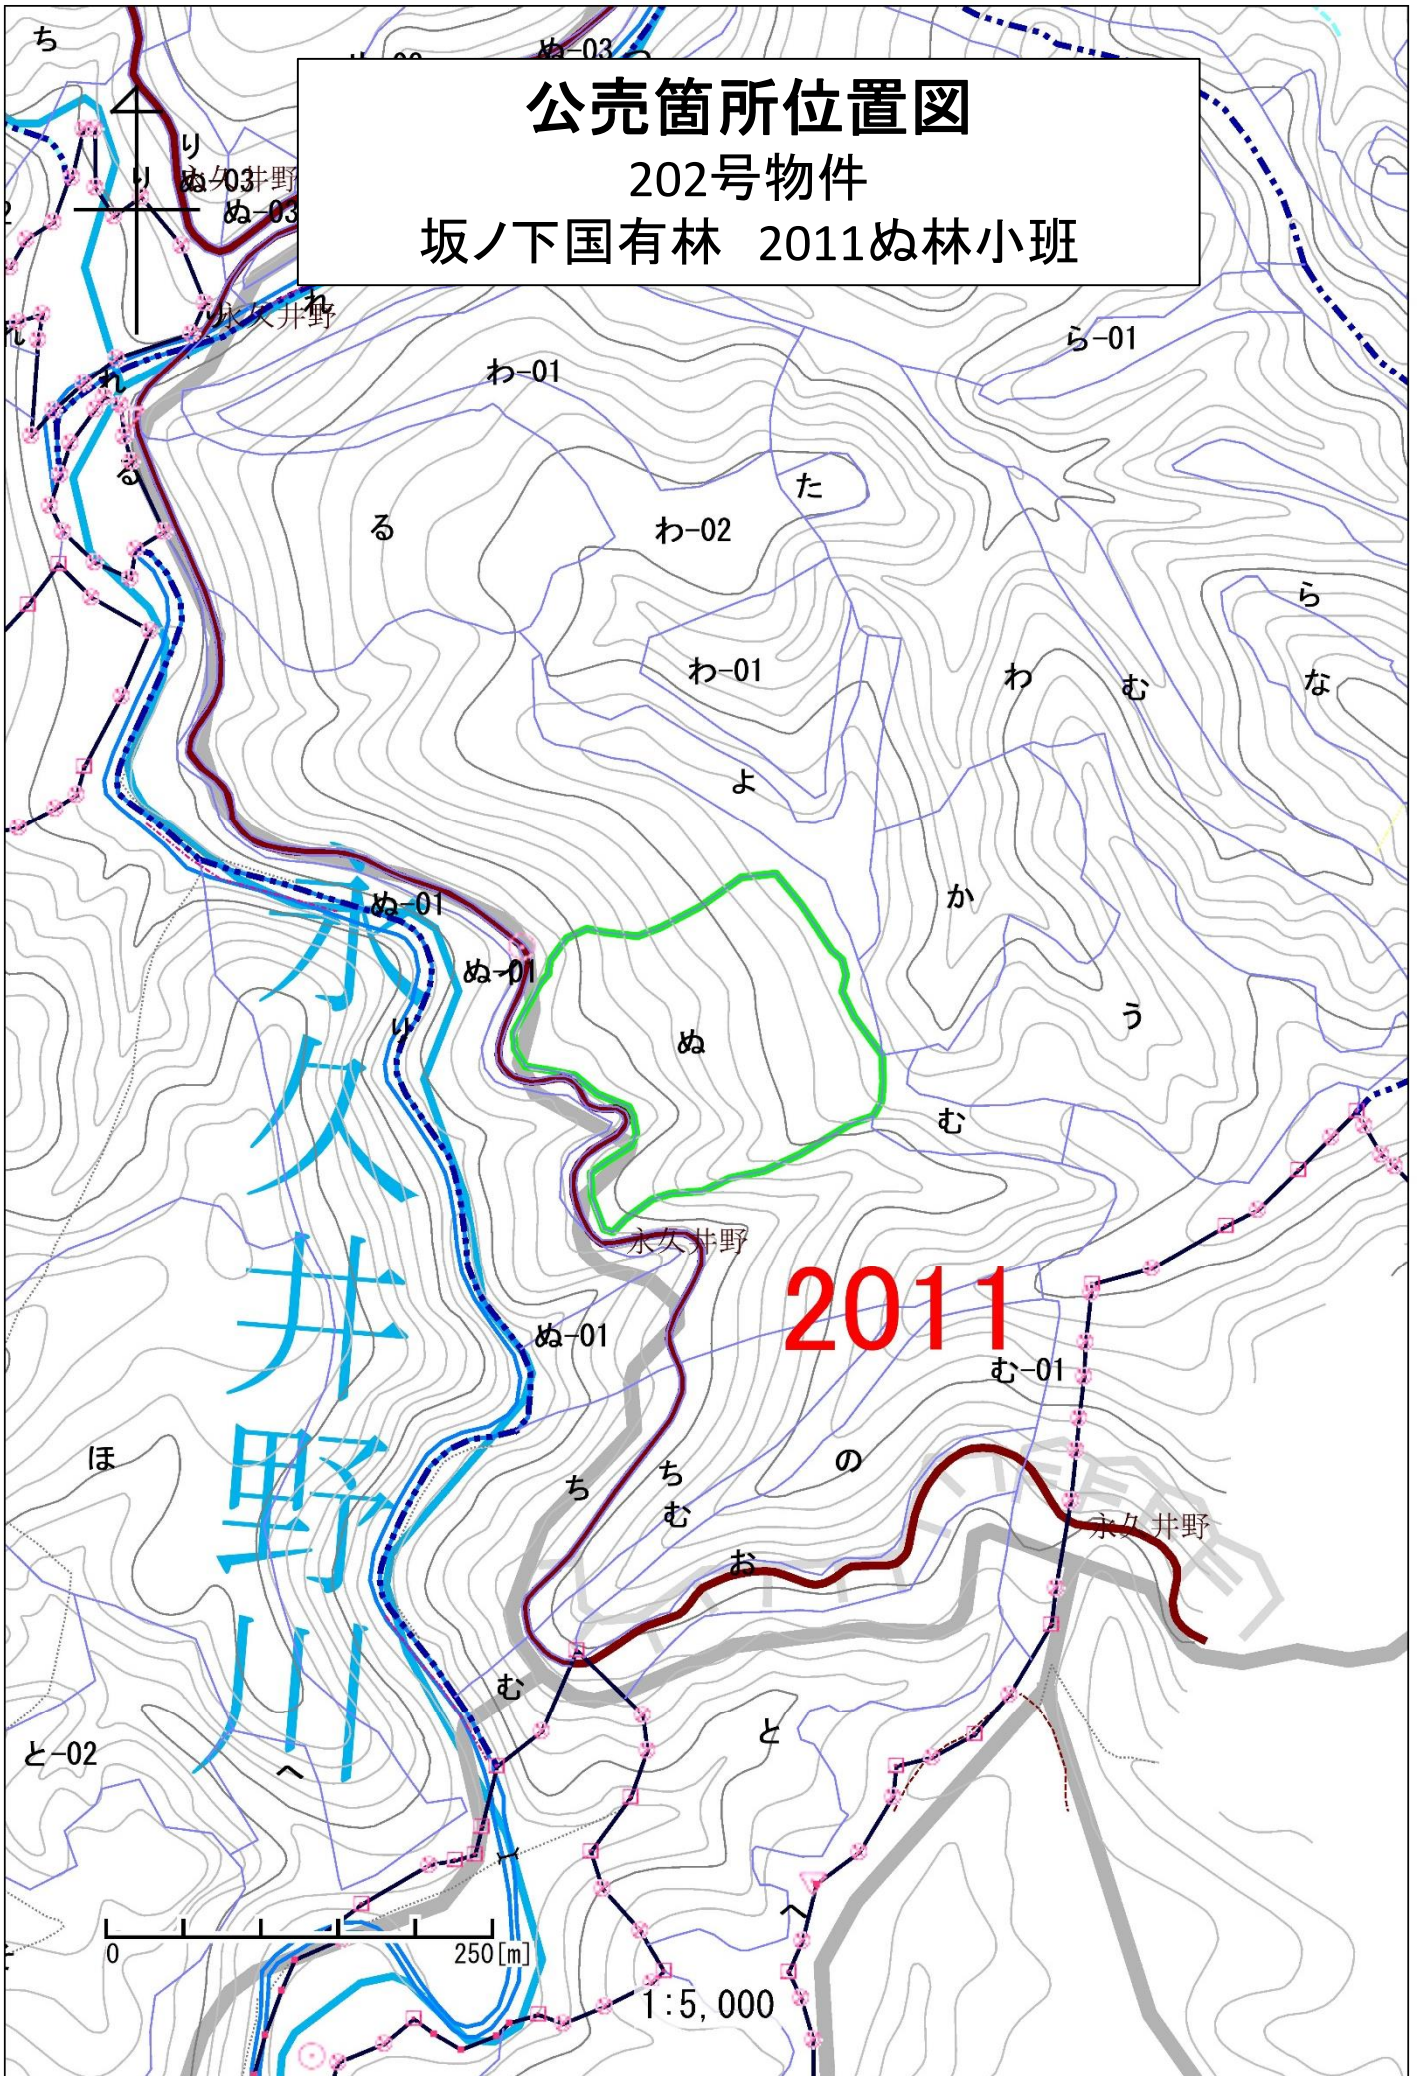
公売箇所位置図
202号物件
坂ノ下国有林　2011ぬ林小班

ち
ぬ-03
り
り
ぬ-03
永久井野
ぬ-03
永久井野
れ
れ
る
る
わ-01
ら-01
た
わ-02
ら
わ-01
わ
む
な
よ
か
ぬ-01
ぬ-01
ぬ
う
り
む
永久井野
永久井野川
2011
ぬ-01
む-01
ほ
の
ち
ち
む
永久井野
お
む
と
と-02
へ
へ
0
250[m]
1:5,000